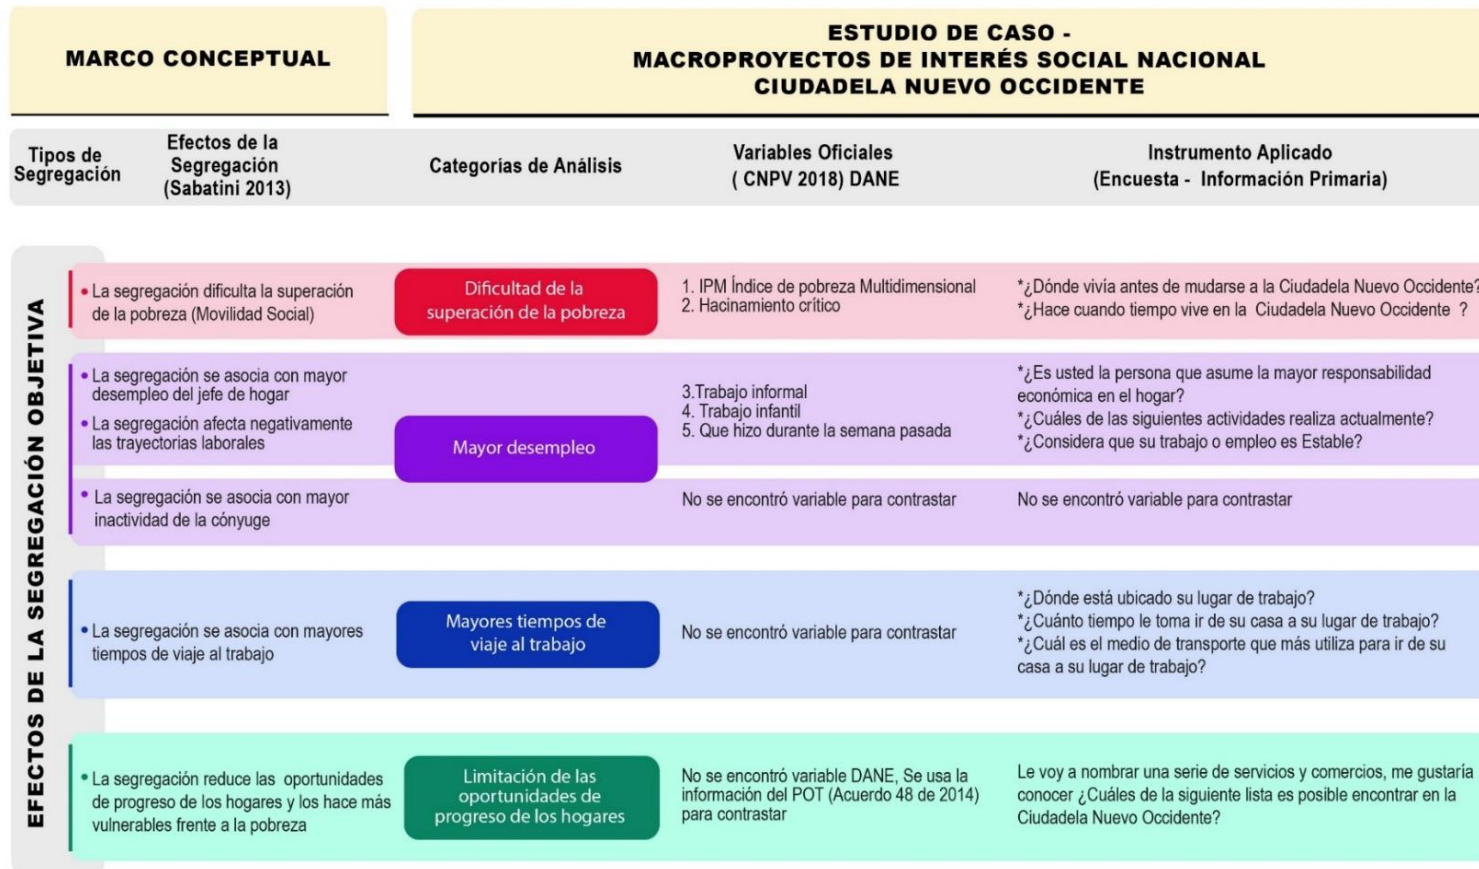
MARCO CONCEPTUAL

ESTUDIO DE CASO - MACROPROYECTOS DE INTERÉS SOCIAL NACIONAL CIUDADELA NUEVO OCCIDENTE

| Tipos de Segregación | Efectos de la Segregación (Sabatini 2013) | Categorias de Análisis | Variables Oficiales ( CNPV 2018) DANE | Instrumento Aplicado (Encuesta - Información Primaria) |
|---|---|---|---|---|
| EFECTOS DE LA SEGREGACIÓN OBJETIVA | • La segregación dificulta la superación de la pobreza (Movilidad Social) | Dificultad de la superación de la pobreza | 1. IPM Índice de pobreza Multidimensional 2. Hacinamiento crítico | *¿Dónde vivía antes de mudarse a la Ciudadela Nuevo Occidente? *¿Hace cuando tiempo vive en la Ciudadela Nuevo Occidente ? |
| | • La segregación se asocia con mayor desempleo del jefe de hogar • La segregación afecta negativamente las trayectorias laborales | Mayor desempleo | 3.Trabajo informal 4. Trabajo infantil 5. Que hizo durante la semana pasada | *¿Es usted la persona que asume la mayor responsabilidad económica en el hogar? *¿Cuáles de las siguientes actividades realiza actualmente? *¿Considera que su trabajo o empleo es Estable? |
| | • La segregación se asocia con mayor inactividad de la cónyuge | | No se encontró variable para contrastar | No se encontró variable para contrastar |
| | • La segregación se asocia con mayores tiempos de viaje al trabajo | Mayores tiempos de viaje al trabajo | No se encontró variable para contrastar | *¿Dónde está ubicado su lugar de trabajo? *¿Cuánto tiempo le toma ir de su casa a su lugar de trabajo? *¿Cuál es el medio de transporte que más utiliza para ir de su casa a su lugar de trabajo? |
| | • La segregación reduce las oportunidades de progreso de los hogares y los hace más vulnerables frente a la pobreza | Limitación de las oportunidades de progreso de los hogares | No se encontró variable DANE, Se usa la información del POT (Acuerdo 48 de 2014) para contrastar | Le voy a nombrar una serie de servicios y comercios, me gustaría conocer ¿Cuáles de la siguiente lista es posible encontrar en la Ciudadela Nuevo Occidente? |